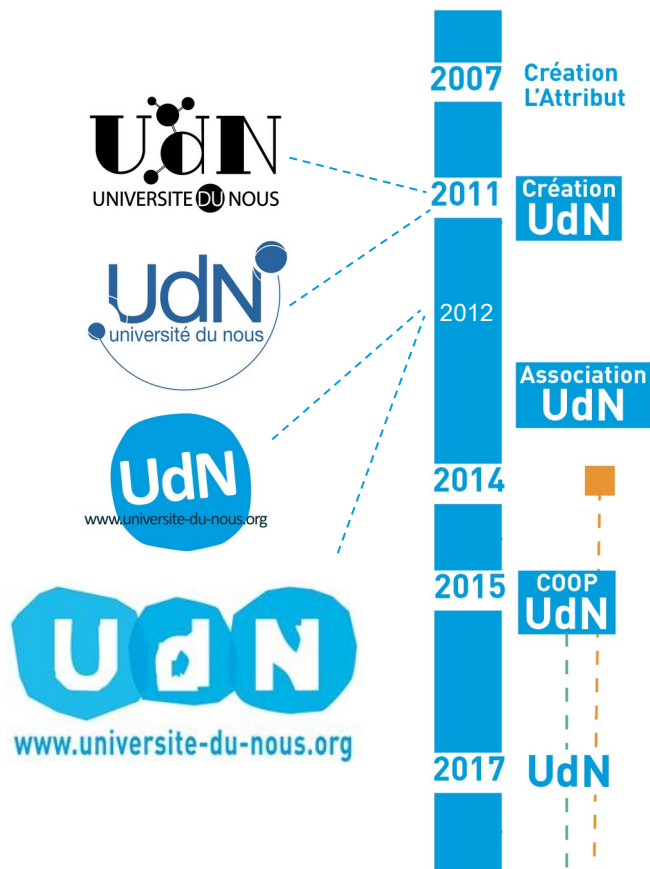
UdN
UNIVERSITE DU NOUS

UdN
université du nous

UdN
www.universite-du-nous.org

UdN
www.universite-du-nous.org

2007 Création L'Attribut

2011 Création UdN

2012

Association UdN

2014

2015 COOP UdN

2017 UdN